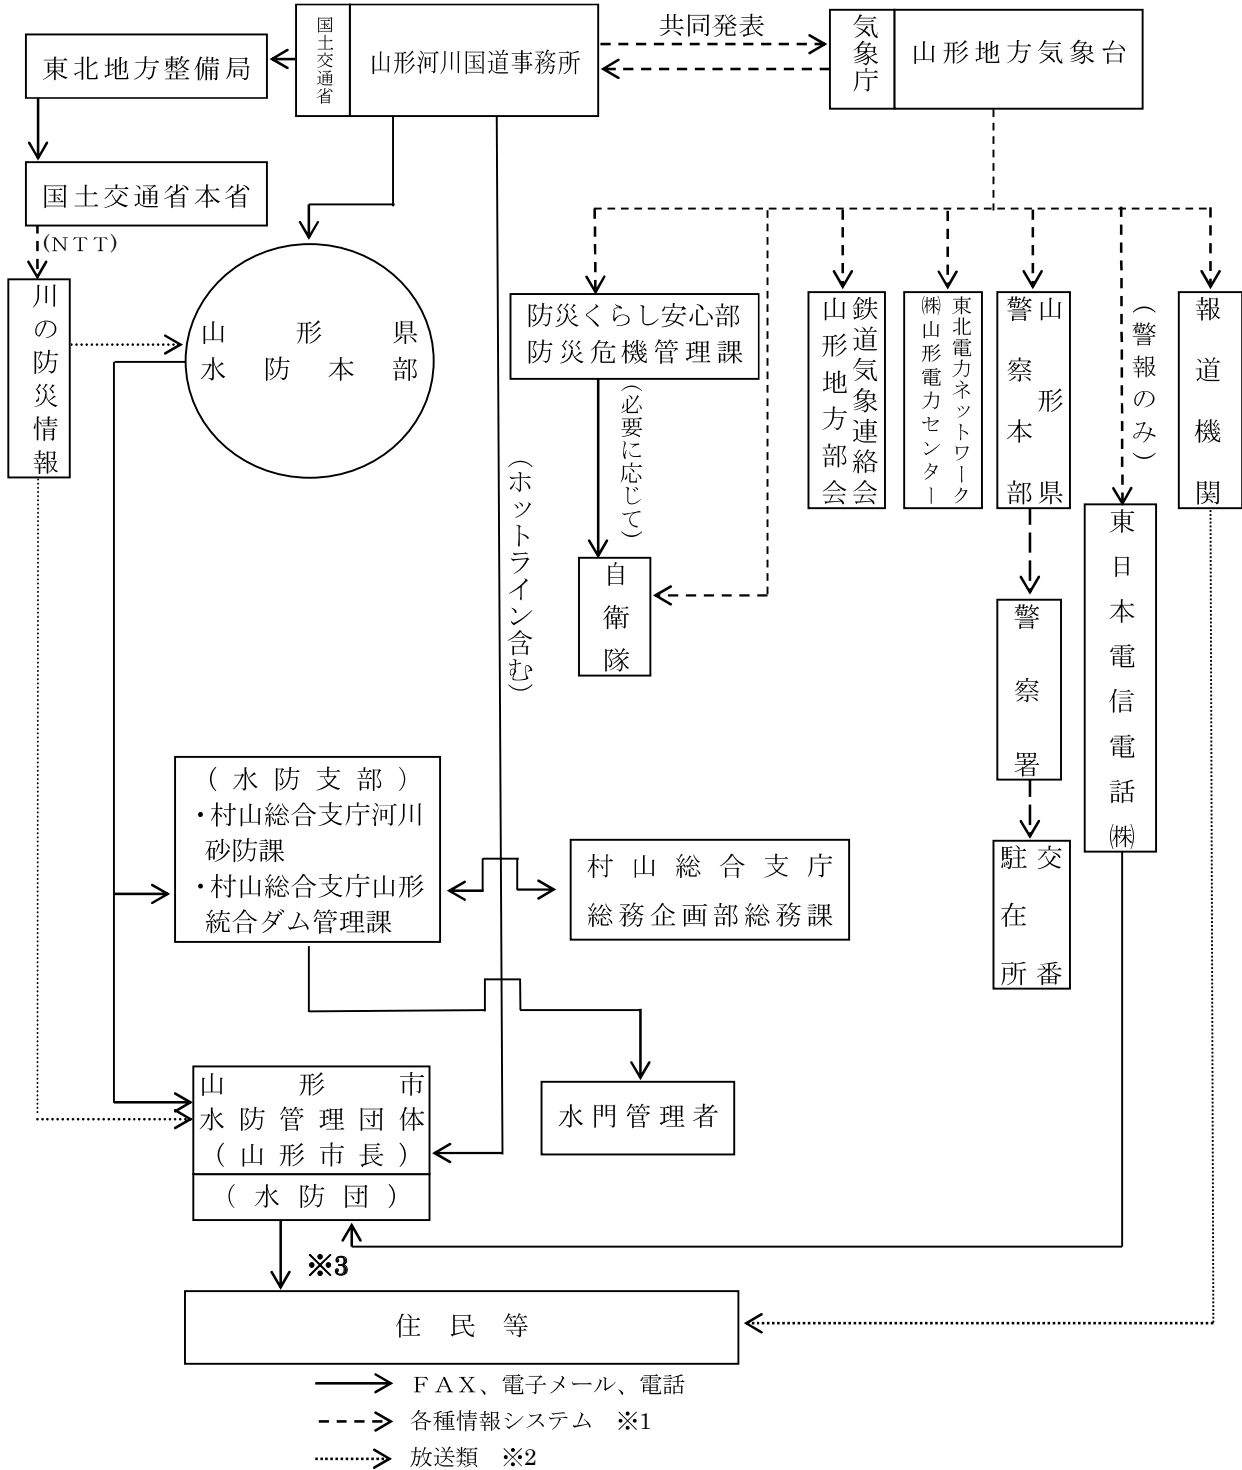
国土交通省
山形河川国道事務所

共同発表

気象庁
山形地方気象台

東北地方整備局

国土交通省本省

(NTT)

川の防災情報

山形県
水防本部

防災くらし安心部
防災危機管理課

(必要に応じて)

自衛隊

鉄道気象連絡会
山形地方部会

東北電力ネットワーク
(株)山形電力センター

山形県
警察本部

警察署

駐在所
交番

(警報のみ)

東日本電信電話(株)

報道機関

(ホットライン含む)

(水防支部)
・村山総合支庁河川砂防課
・村山総合支庁山形統合ダム管理課

村山総合支庁
総務企画部総務課

山形市
水防管理団体
(山形市長)
(水防団)

水門管理者

※3

住民等

FAX、電子メール、電話
各種情報システム ※1
放送類 ※2